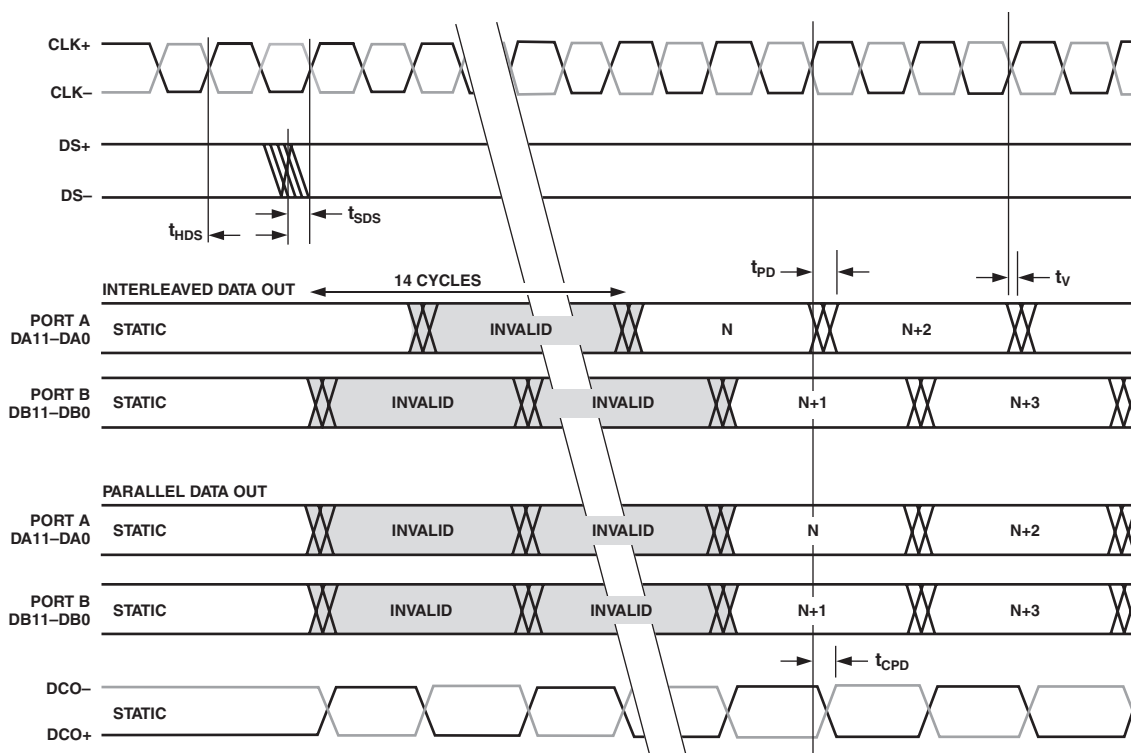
CLK+

CLK–

DS+

DS–

$t_{HDS}$

$t_{SDS}$

INTERLEAVED DATA OUT

14 CYCLES

$t_{PD}$

$t_V$

PORT A DA11–DA0

STATIC

INVALID

N

N+2

PORT B DB11–DB0

STATIC

INVALID

INVALID

N+1

N+3

PARALLEL DATA OUT

PORT A DA11–DA0

STATIC

INVALID

INVALID

N

N+2

PORT B DB11–DB0

STATIC

INVALID

INVALID

N+1

N+3

$t_{CPD}$

DCO–

STATIC

DCO+